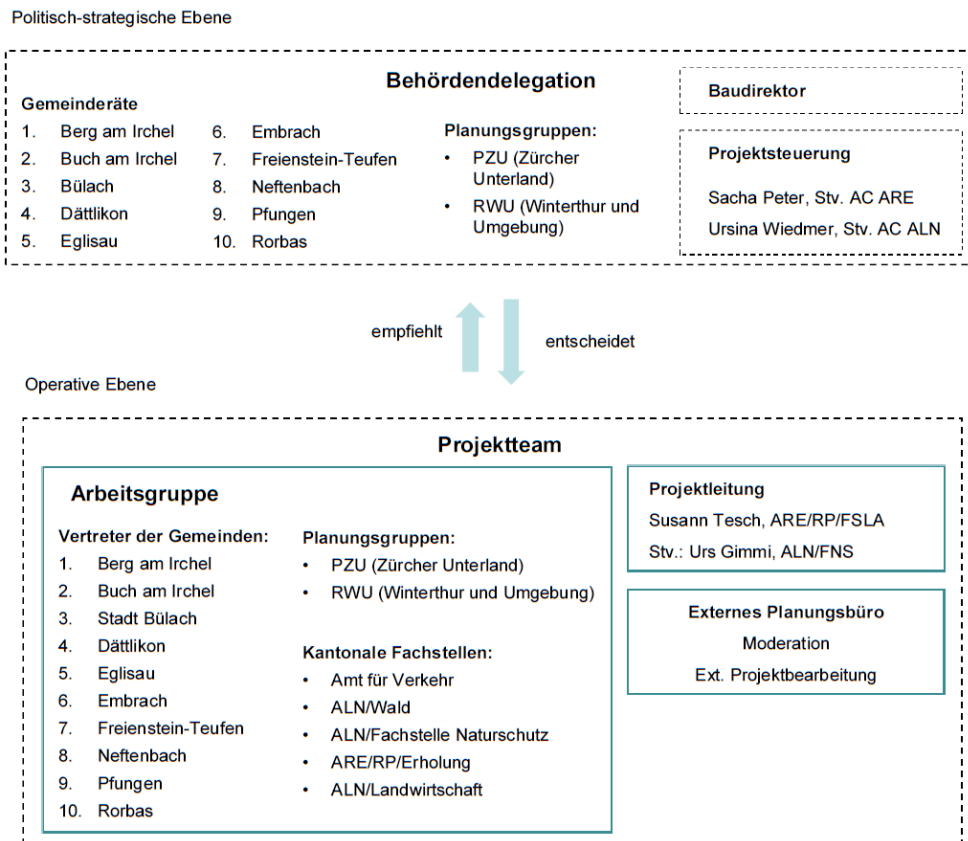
Politisch-strategische Ebene

Behördendelegation

Gemeinderäte

1. Berg am Irchel
2. Buch am Irchel
3. Bülach
4. Dättlikon
5. Eglisau
6. Embrach
7. Freienstein-Teufen
8. Neftenbach
9. Pfungen
10. Rorbas

Planungsgruppen:

- PZU (Zürcher Unterland)
- RWU (Winterthur und Umgebung)

Baudirektor

Projektsteuerung

Sacha Peter, Stv. AC ARE

Ursina Wiedmer, Stv. AC ALN

empfiehlt

entscheidet

Operative Ebene

Projektteam

Arbeitsgruppe

Vertreter der Gemeinden:

1. Berg am Irchel
2. Buch am Irchel
3. Stadt Bülach
4. Dättlikon
5. Eglisau
6. Embrach
7. Freienstein-Teufen
8. Neftenbach
9. Pfungen
10. Rorbas

Planungsgruppen:

- PZU (Zürcher Unterland)
- RWU (Winterthur und Umgebung)

Kantonale Fachstellen:

- Amt für Verkehr
- ALN/Wald
- ALN/Fachstelle Naturschutz
- ARE/RP/Erholung
- ALN/Landwirtschaft

Projektleitung

Susann Tesch, ARE/RP/FSLA

Stv.: Urs Gimmi, ALN/FNS

Externes Planungsbüro

Moderation

Ext. Projektbearbeitung